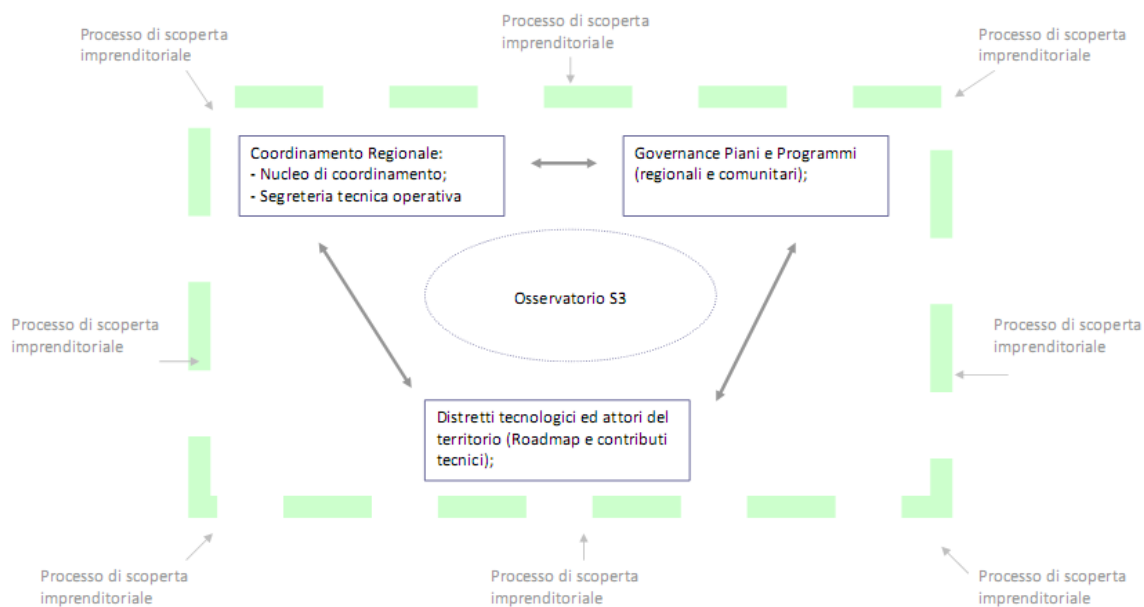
Processo di scoperta imprenditoriale

Processo di scoperta imprenditoriale

Processo di scoperta imprenditoriale

Coordinamento Regionale:
- Nucleo di coordinamento;
- Segreteria tecnica operativa

Governance Piani e Programmi (regionali e comunitari);

Osservatorio S3

Processo di scoperta imprenditoriale

Processo di scoperta imprenditoriale

Distretti tecnologici ed attori del territorio (Roadmap e contributi tecnici);

Processo di scoperta imprenditoriale

Processo di scoperta imprenditoriale

Processo di scoperta imprenditoriale